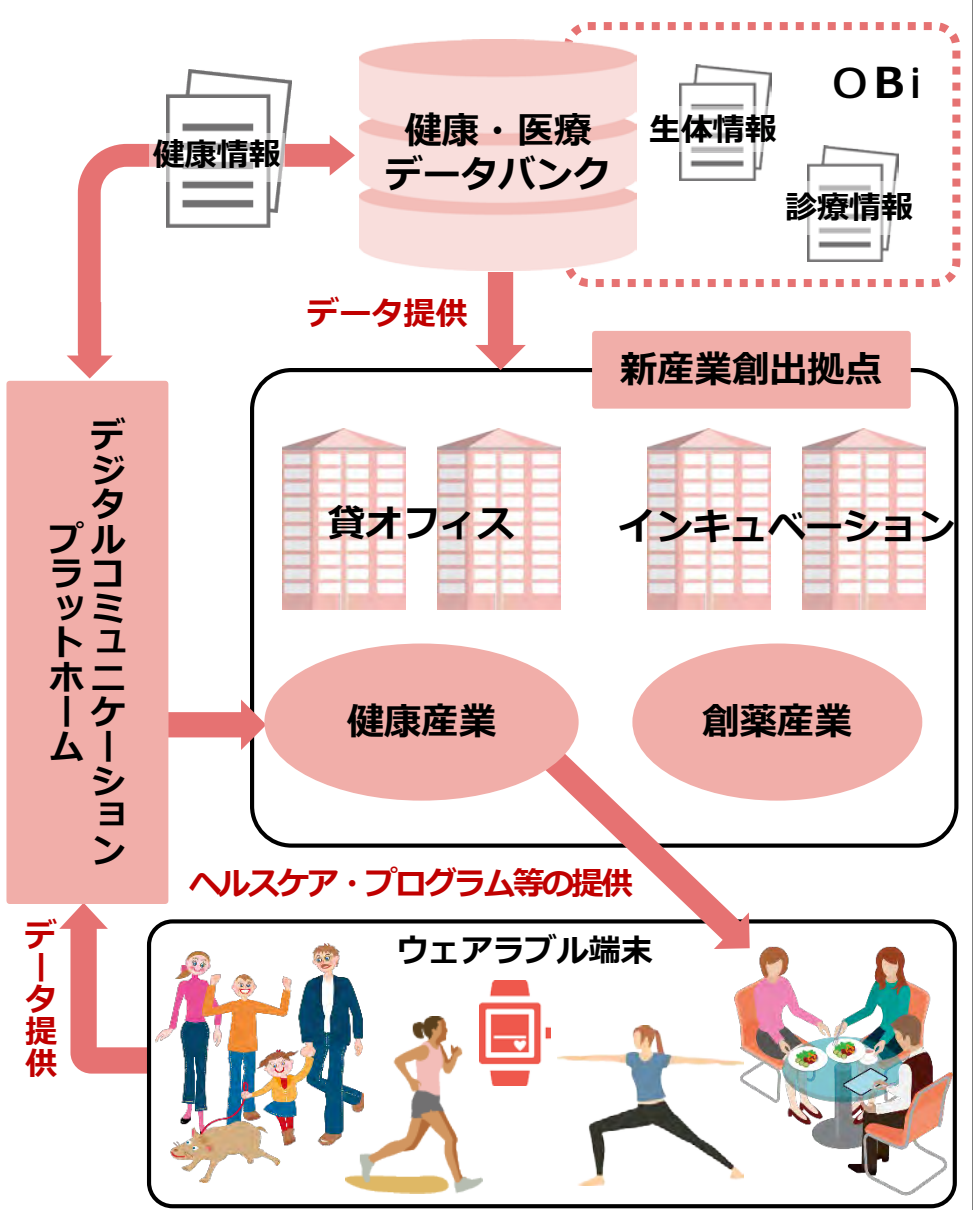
OBi

健康情報

健康・医療
データバンク

生体情報

診療情報

データ提供

新産業創出拠点

デジタルコミュニケーション
プラットホーム

貸オフィス

インキュベーション

健康産業

創薬産業

ヘルスケア・プログラム等の提供

データ提供

ウェアラブル端末